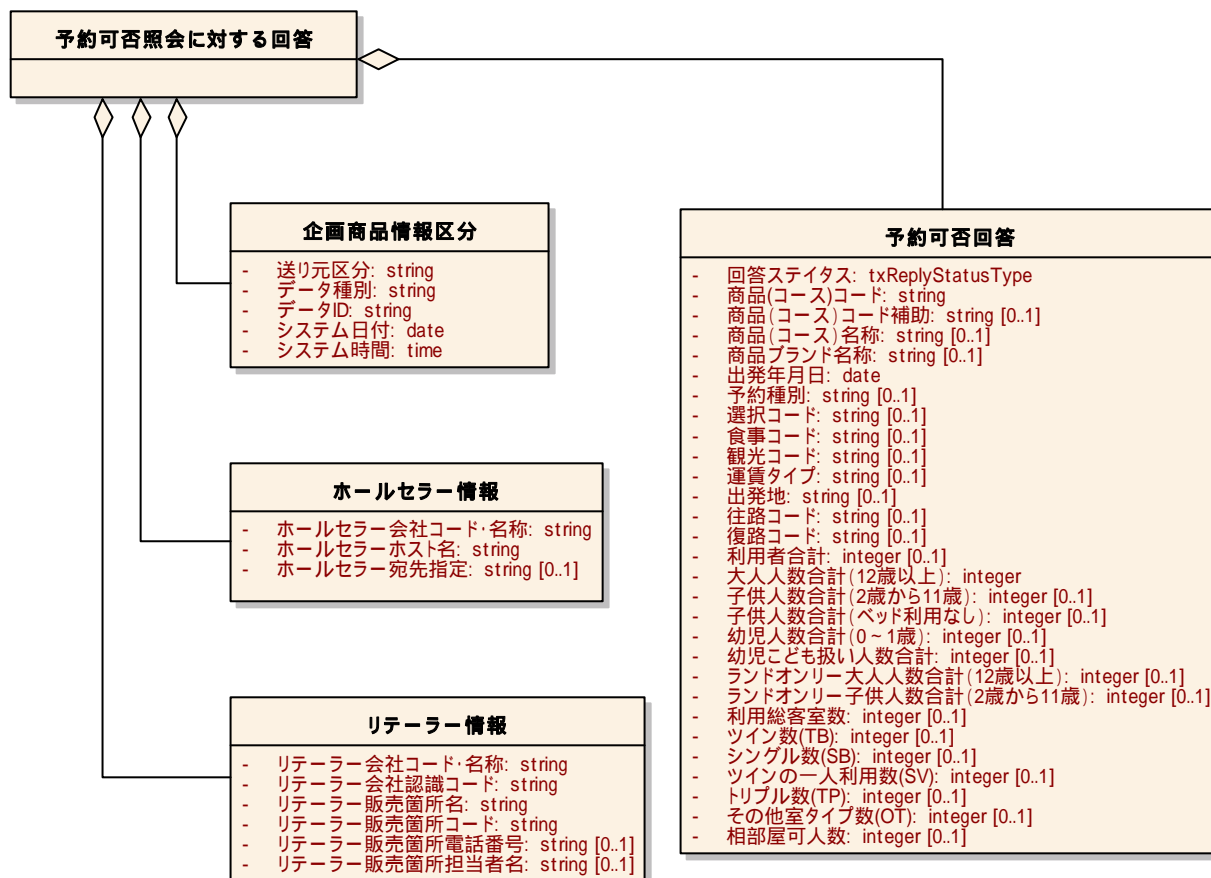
予約可否照会に対する回答

企画商品情報区分

- 送り元区分: string
- データ種別: string
- データID: string
- システム日付: date
- システム時間: time

ホールセラー情報

- ホールセラー会社コード･名称: string
- ホールセラーホスト名: string
- ホールセラー宛先指定: string [0..1]

リテーラー情報

- リテーラー会社コード･名称: string
- リテーラー会社認識コード: string
- リテーラー販売箇所名: string
- リテーラー販売箇所コード: string
- リテーラー販売箇所電話番号: string [0..1]
- リテーラー販売箇所担当者名: string [0..1]

予約可否回答

- 回答ステイタス: txReplyStatusType
- 商品(コース)コード: string
- 商品(コース)コード補助: string [0..1]
- 商品(コース)名称: string [0..1]
- 商品ブランド名称: string [0..1]
- 出発年月日: date
- 予約種別: string [0..1]
- 選択コード: string [0..1]
- 食事コード: string [0..1]
- 観光コード: string [0..1]
- 運賃タイプ: string [0..1]
- 出発地: string [0..1]
- 往路コード: string [0..1]
- 復路コード: string [0..1]
- 利用者合計: integer [0..1]
- 大人人数合計(12歳以上): integer
- 子供人数合計(2歳から11歳): integer [0..1]
- 子供人数合計(ベッド利用なし): integer [0..1]
- 幼児人数合計(0～1歳): integer [0..1]
- 幼児こども扱い人数合計: integer [0..1]
- ランドオンリー大人人数合計(12歳以上): integer [0..1]
- ランドオンリー子供人数合計(2歳から11歳): integer [0..1]
- 利用総客室数: integer [0..1]
- ツイン数(TB): integer [0..1]
- シングル数(SB): integer [0..1]
- ツインの一人利用数(SV): integer [0..1]
- トリプル数(TP): integer [0..1]
- その他室タイプ数(OT): integer [0..1]
- 相部屋可人数: integer [0..1]